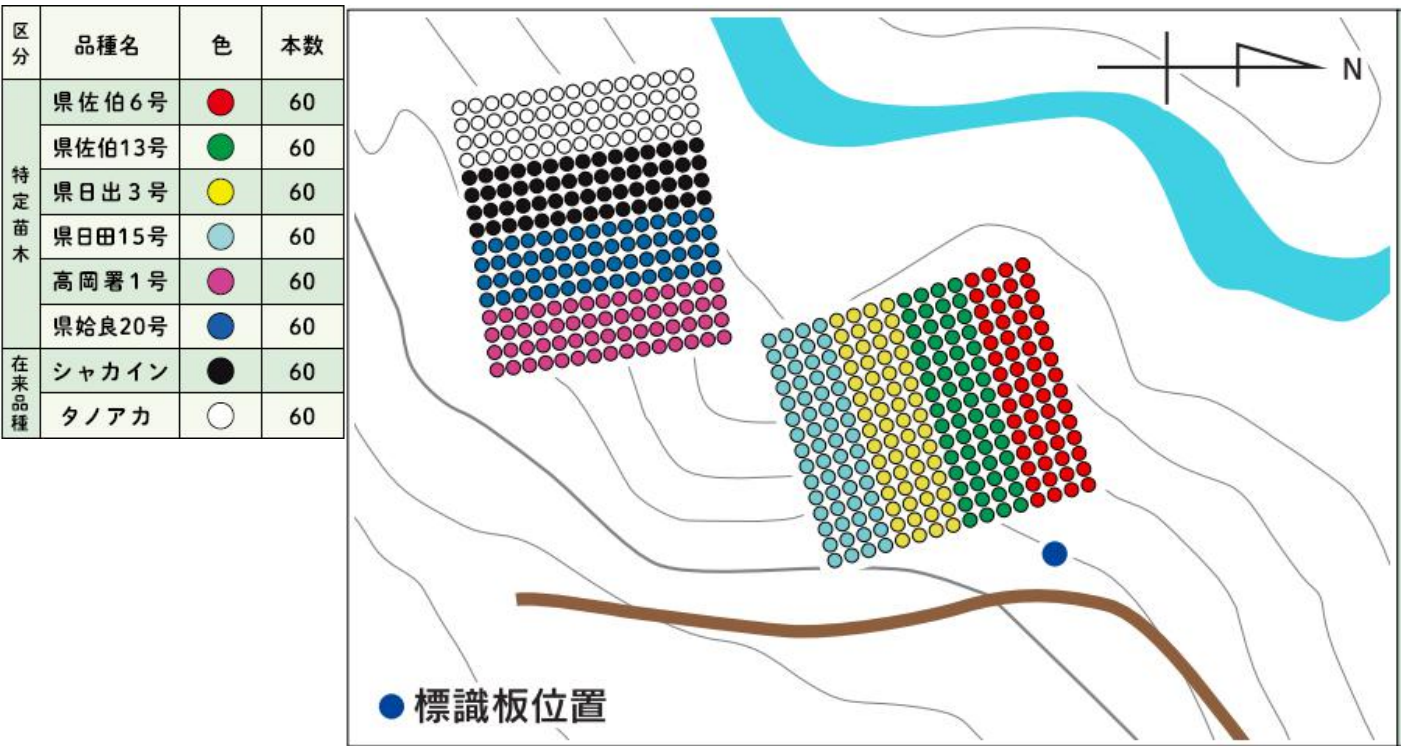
| 区分 | 品種名 | 色 | 本数 |
|---|---|---|---|
| 特定苗木 | 県佐伯6号 | | 60 |
| | 県佐伯13号 | | 60 |
| | 県日出3号 | | 60 |
| | 県日田15号 | | 60 |
| | 高岡署1号 | | 60 |
| | 県姶良20号 | | 60 |
| 在来品種 | シャカイン | | 60 |
| | タノアカ | | 60 |

N

標識板位置